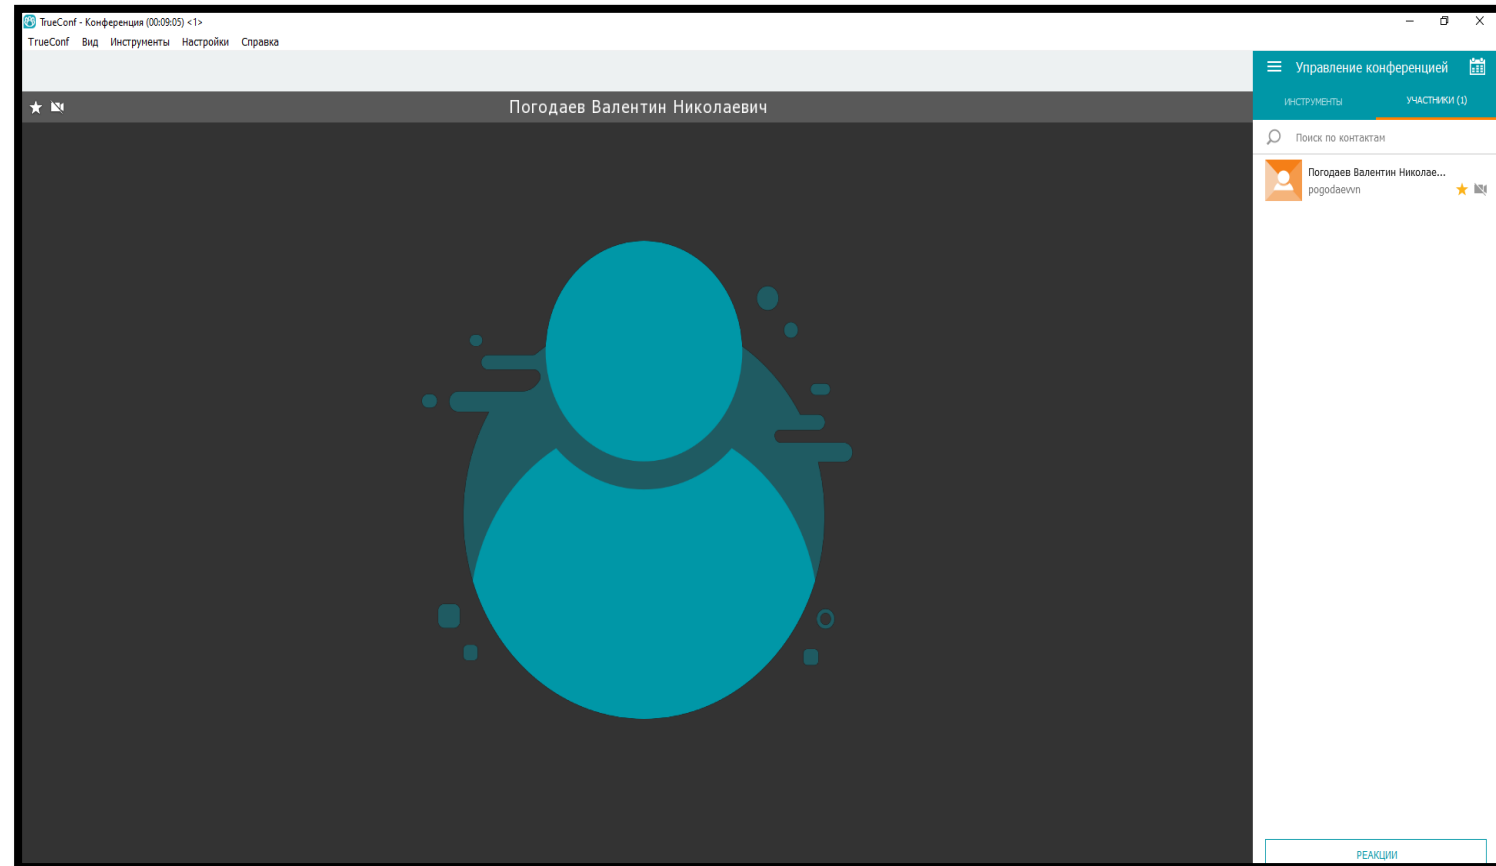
TrueConf - Конференция (00:09:05) <1>

TrueConf Вид Инструменты Настройки Справка

Погодаев Валентин Николаевич

Управление конференцией

ИНСТРУМЕНТЫ УЧАСТНИКИ (1)

Поиск по контактам

Погодаев Валентин Николае...
pogodaevvn

РЕАКЦИИ